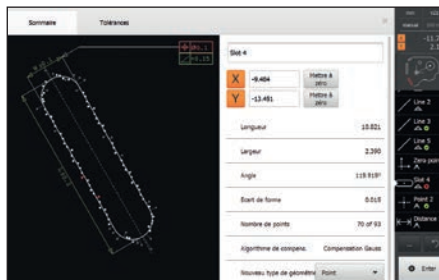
Sommaire
Tolérances

Slot 4

X -9.484 Mettre à zéro
Y -13.481 Mettre à zéro

| Longueur | 10.021 |
|---|---|
| Largeur | 2.390 |
| Angle | 118.919° |
| Écart de forme | 0.019 |
| Nombre de points | 70 of 93 |
| Algorithme de compens. | Compensation Gauss |

Nouveau type de géométrie Point

Line 2
Line 3
Line 5
Zero point
Slot 4
Point 2
Distance
Enter